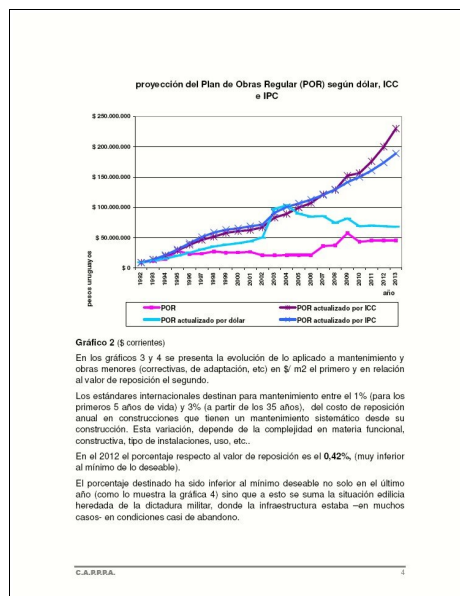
proyección del Plan de Obras Regular (POR) según dólar, ICC e IPC

$ 250.000.000
$ 200.000.000
$ 150.000.000
$ 100.000.000
$ 50.000.000
$ 0

pesos uruguayos

1992 1993 1994 1995 1996 1997 1998 1999 2000 2001 2002 2003 2004 2005 2006 2007 2008 2009 2010 2011 2012 2013

año

POR
POR actualizado por ICC
POR actualizado por dólar
POR actualizado por IPC

**Gráfico 2** ($ corrientes)

En los gráficos 3 y 4 se presenta la evolución de lo aplicado a mantenimiento y obras menores (correctivas, de adaptación, etc) en $/ m2 el primero y en relación al valor de reposición el segundo.

Los estándares internacionales destinan para mantenimiento entre el 1% (para los primeros 5 años de vida) y 3% (a partir de los 35 años), del costo de reposición anual en construcciones que tienen un mantenimiento sistemático desde su construcción. Esta variación, depende de la complejidad en materia funcional, constructiva, tipo de instalaciones, uso, etc..

En el 2012 el porcentaje respecto al valor de reposición es el **0,42%**, (muy inferior al mínimo de lo deseable).

El porcentaje destinado ha sido inferior al mínimo deseable no solo en el último año (como lo muestra la gráfica 4) sino que a esto se suma la situación edilicia heredada de la dictadura militar, donde la infraestructura estaba –en muchos casos- en condiciones casi de abandono.

C.A.P.P.P.A.

4